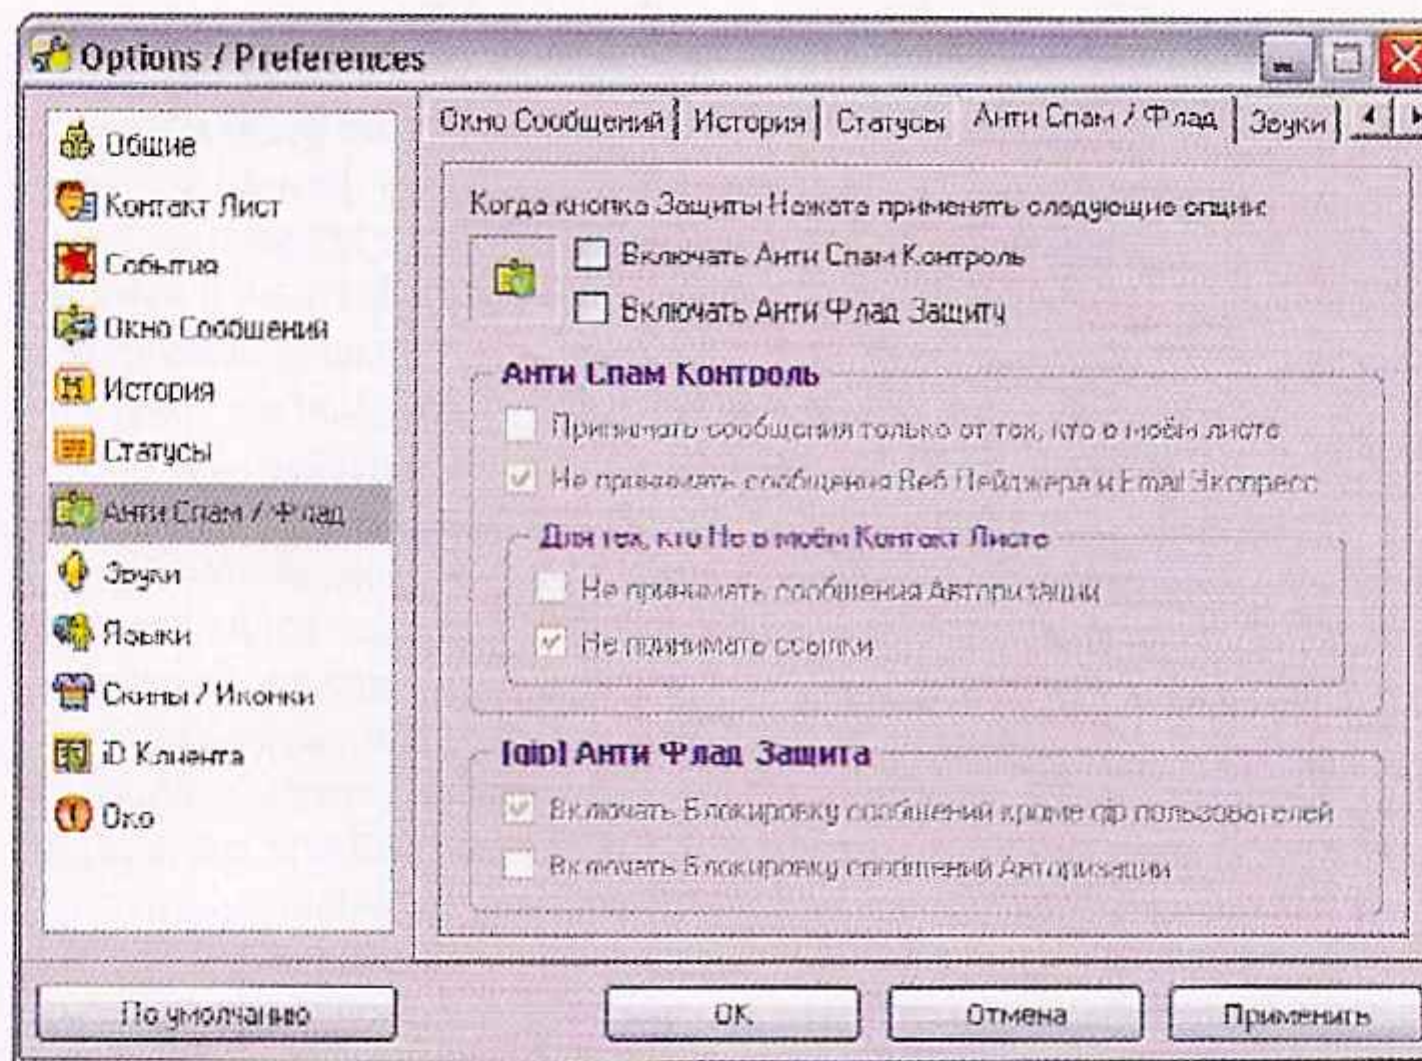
Options / Preferences

Общие
Контакт Лист
События
Окно Сообщений
История
Статусы
Анти Спам / Флад
Звуки
Языки
Скины / Иконки
iD Клиента
Око

Окно Сообщений | История | Статусы | Анти Спам / Флад | Звуки

Когда кнопка Защиты Нажата применять следующие опции:
Включать Анти Спам Контроль
Включать Анти Флад Защиту

Анти Спам Контроль
Принимать сообщения только от тех, кто в моём листе
Не принимать сообщения Веб Пейджера и Email Экспресс

Для тех, кто Не в моём Контакт Листе
Не принимать сообщения Авторизации
Не принимать ссылки

[qip] Анти Флад Защита
Включать Блокировку сообщений кроме qip пользователей
Включать Блокировку сообщений Авторизации

По умолчанию
OK
Отмена
Применить